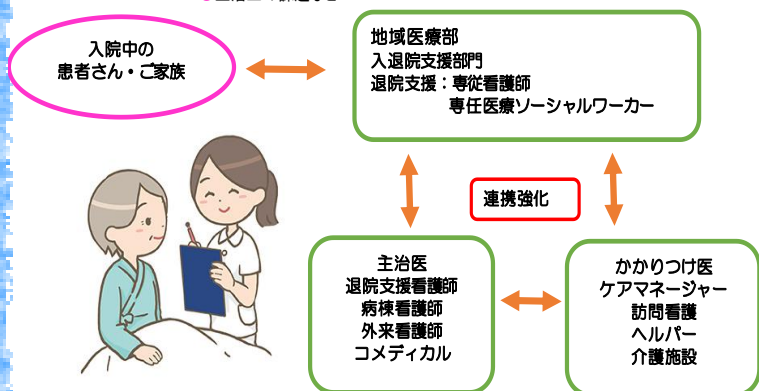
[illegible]

入院中の
患者さん・ご家族

地域医療部
入退院支援部門
退院支援：専従看護師
専任医療ソーシャルワーカー

連携強化

主治医
退院支援看護師
病棟看護師
外来看護師
コメディカル

かかりつけ医
ケアマネージャー
訪問看護
ヘルパー
介護施設